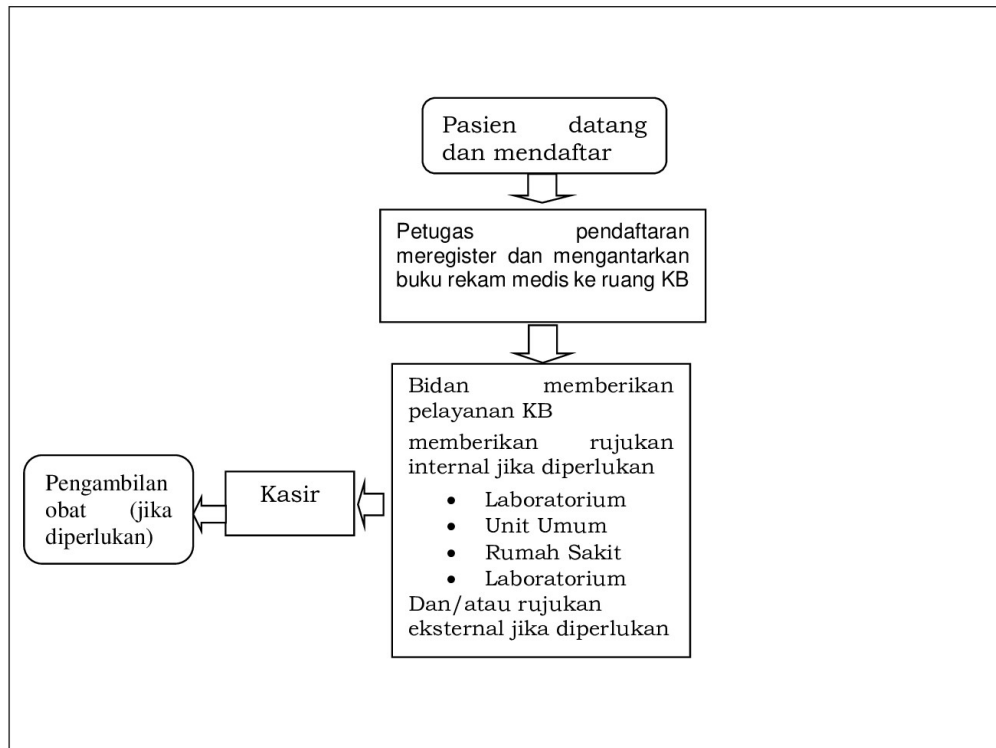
Pasien datang dan mendaftar

Petugas pendaftaran meregister dan mengantarkan buku rekam medis ke ruang KB

Bidan memberikan pelayanan KB

memberikan rujukan internal jika diperlukan

- Laboratorium
- Unit Umum
- Rumah Sakit
- Laboratorium

Dan/atau rujukan eksternal jika diperlukan

Kasir

Pengambilan obat (jika diperlukan)